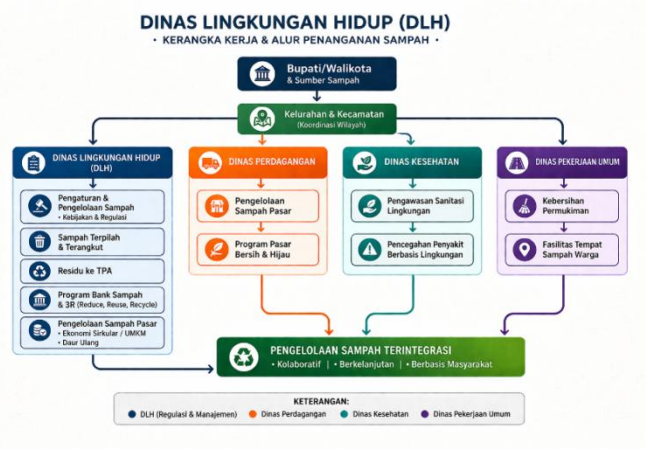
DINAS LINGKUNGAN HIDUP (DLH)

• KERANGKA KERJA & ALUR PENANGANAN SAMPAH •

Bupati/Walikota
& Sumber Sampah

Kelurahan & Kecamatan
(Koordinasi Wilayah)

DINAS LINGKUNGAN HIDUP (DLH)

Pengaturan & Pengelolaan Sampah
• Kebijakan & Regulasi

Sampah Terpilah & Terangkut

Residu ke TPA

Program Bank Sampah & 3R (Reduce, Reuse, Recycle)

Pengelolaan Sampah Pasar
• Ekonomi Sirkular / UMKM
• Daur Ulang

DINAS PERDAGANGAN

Pengelolaan Sampah Pasar

Program Pasar Bersih & Hijau

DINAS KESEHATAN

Pengawasan Sanitasi Lingkungan

Pencegahan Penyakit Berbasis Lingkungan

DINAS PEKERJAAN UMUM

Kebersihan Permukiman

Fasilitas Tempat Sampah Warga

PENGELOLAAN SAMPAH TERINTEGRASI
• Kolaboratif | • Berkelanjutan | • Berbasis Masyarakat

KETERANGAN:
DLH (Regulasi & Manajemen) Dinas Perdagangan Dinas Kesehatan Dinas Pekerjaan Umum